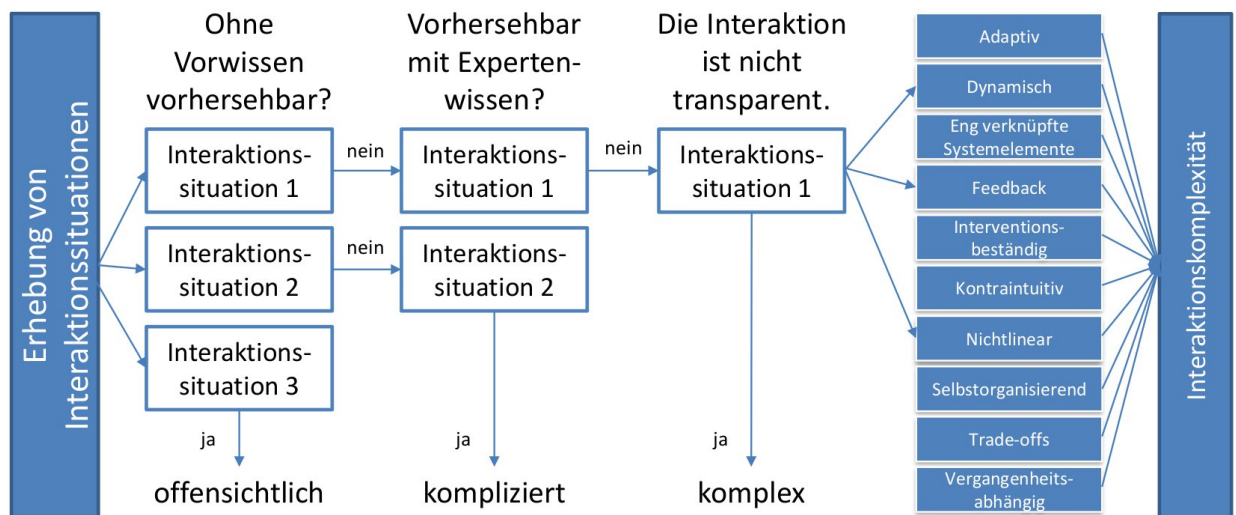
Erhebung von Interaktionssituationen

Ohne Vorwissen vorhersehbar?

Vorhersehbar mit Expertenwissen?

Die Interaktion ist nicht transparent.

Interaktionssituation 1

nein

Interaktionssituation 1

nein

Interaktionssituation 1

Interaktionssituation 2

nein

Interaktionssituation 2

Interaktionssituation 3

ja

offensichtlich

ja

kompliziert

ja

komplex

Adaptiv

Dynamisch

Eng verknüpfte Systemelemente

Feedback

Interventionsbeständig

Kontraintuitiv

Nichtlinear

Selbstorganisierend

Trade-offs

Vergangenheitsabhängig

Interaktionskomplexität